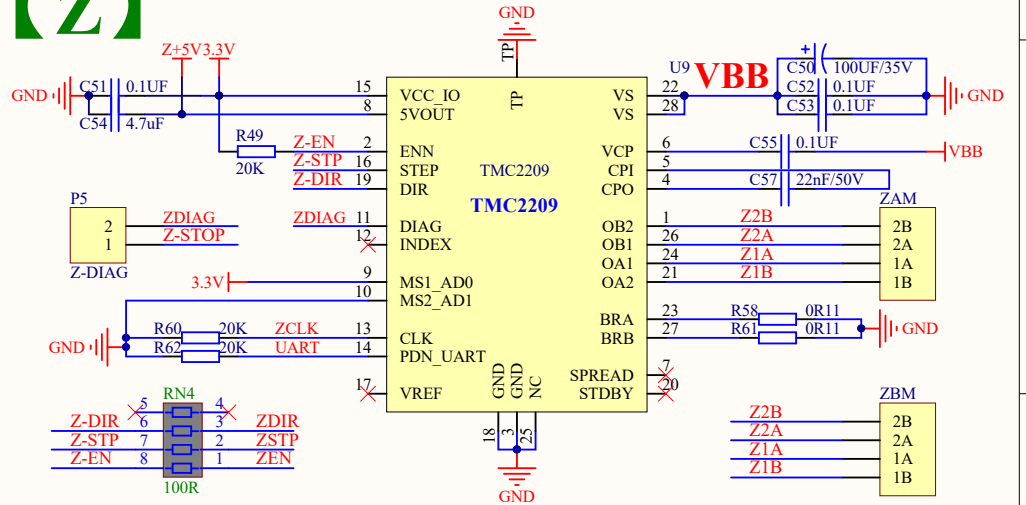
【Z】

GND
TP
Z+5V 3.3V
GND C51 0.1UF
C54 4.7uF
15 VCC_IO
8 5VOUT
TP
U9 VBB
22 VS
28 VS
C50 100UF/35V
C52 0.1UF
C53 0.1UF
GND
R49
20K
Z-EN 2 ENN
Z-STP 16 STEP
Z-DIR 19 DIR
TMC2209
6 VCP
5 CPI
4 CPO
C55 0.1UF
VBB
C57 22nF/50V
P5
2 ZDIAG
1 Z-STOP
Z-DIAG
ZDIAG 11 DIAG
12 INDEX
TMC2209
1 OB2 Z2B
26 OB1 Z2A
24 OA1 Z1A
21 OA2 Z1B
ZAM
2B
2A
1A
1B
3.3V 9 MS1_AD0
10 MS2_AD1
GND R60 20K ZCLK 13 CLK
R62 20K UART 14 PDN_UART
23 BRA
27 BRB
R58 0R11
R61 0R11
GND
17 VREF
GND GND NC
7 SPREAD
20 STDBY
RN4
5 4
Z-DIR 6 3 ZDIR
Z-STP 7 2 ZSTP
Z-EN 8 1 ZEN
100R
18 3 25
GND
ZBM
Z2B 2B
Z2A 2A
Z1A 1A
Z1B 1B